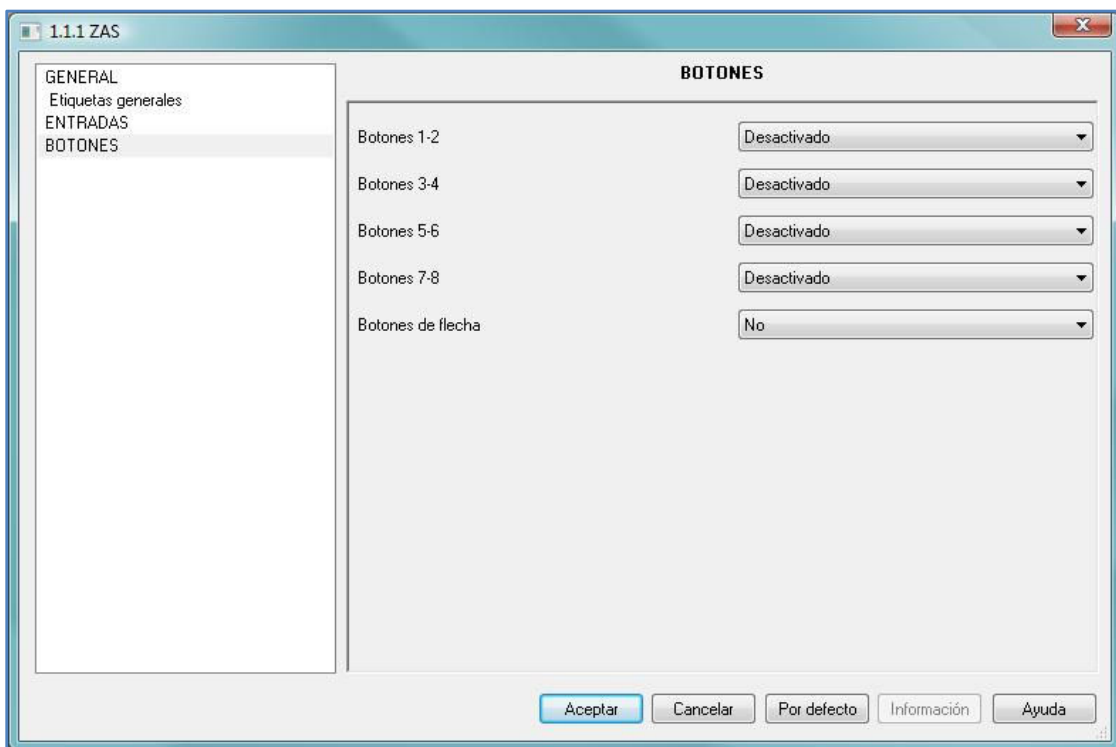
1.1.1 ZAS

GENERAL
Etiquetas generales
ENTRADAS
BOTONES

BOTONES

Botones 1-2 Desactivado
Botones 3-4 Desactivado
Botones 5-6 Desactivado
Botones 7-8 Desactivado
Botones de flecha No

Aceptar Cancelar Por defecto Información Ayuda